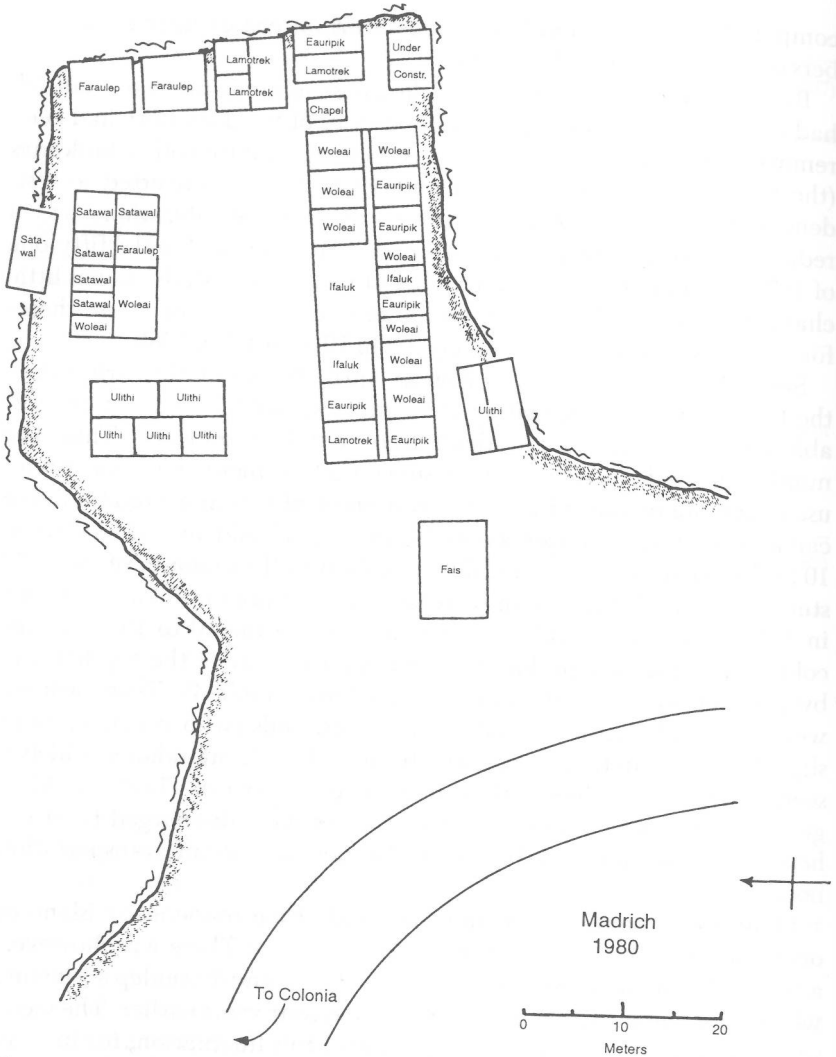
Faraulep
Faraulep
Lamotrek
Lamotrek
Eauripik
Lamotrek
Under Constr.
Chapel
Woleai
Woleai
Woleai
Eauripik
Woleai
Eauripik
Woleai
Ifaluk
Ifaluk
Eauripik
Woleai
Ifaluk
Woleai
Eauripik
Woleai
Lamotrek
Eauripik
Sata-wal
Satawal
Satawal
Satawal
Faraulep
Satawal
Satawal
Woleai
Woleai
Ulithi
Ulithi
Ulithi
Ulithi
Ulithi
Ulithi
Fais
Madrich
1980
To Colonia
0
10
20
Meters